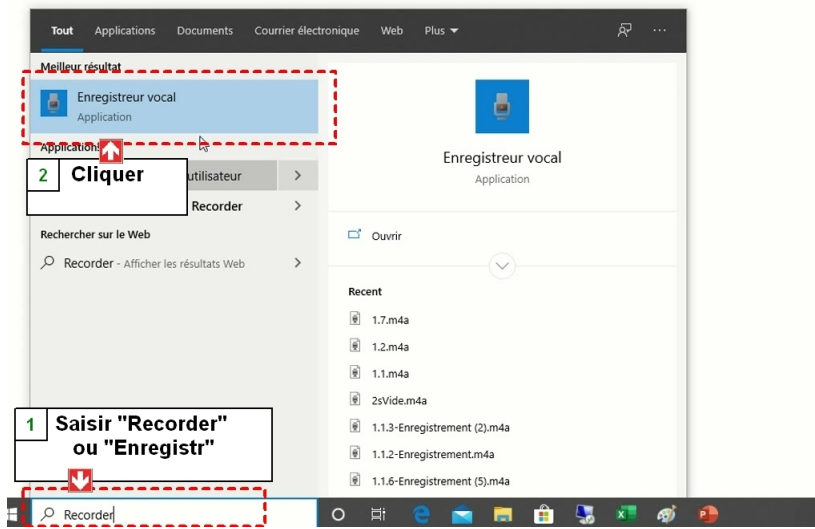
Tout Applications Documents Courrier électronique Web Plus ▾

Meilleur résultat

Enregistreur vocal
Application

Applications

2 Cliquer

utilisateur >

Recorder >

Rechercher sur le Web

Recorder - Afficher les résultats Web >

Enregistreur vocal
Application

Ouvrir

Recent

1.7.m4a

1.2.m4a

1.1.m4a

2sVide.m4a

1.1.3-Enregistrement (2).m4a

1.1.2-Enregistrement.m4a

1.1.6-Enregistrement (5).m4a

1 Saisir "Recorder" ou "Enregistr"

Recorder